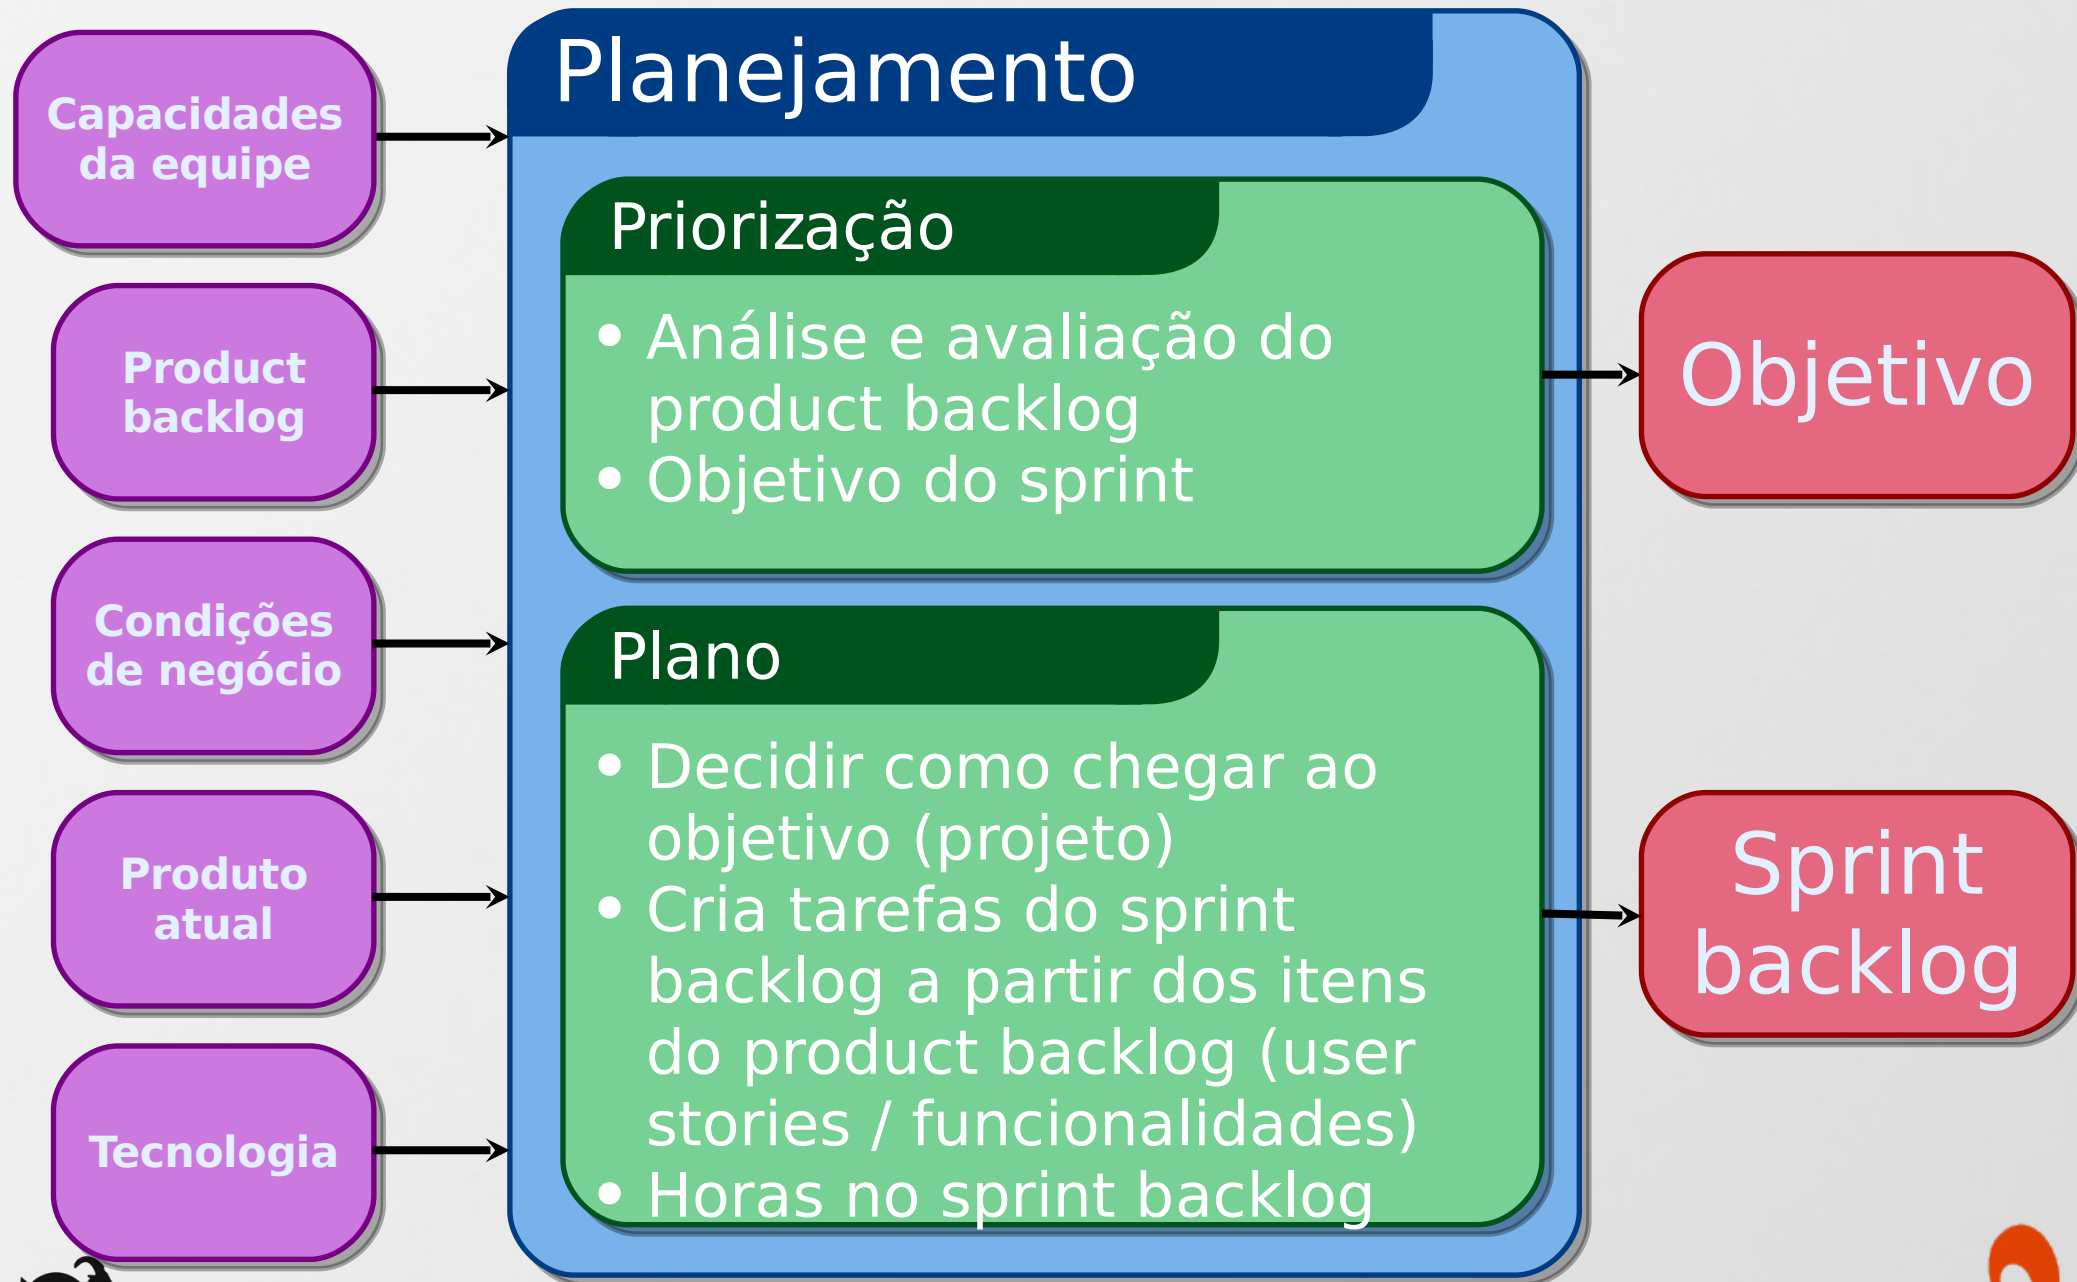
Capacidades da equipe

Product backlog

Condições de negócio

Produto atual

Tecnologia

Planejamento

Priorização

• Análise e avaliação do product backlog
• Objetivo do sprint

Plano

• Decidir como chegar ao objetivo (projeto)
• Cria tarefas do sprint backlog a partir dos itens do product backlog (user stories / funcionalidades)
• Horas no sprint backlog

Objetivo

Sprint backlog